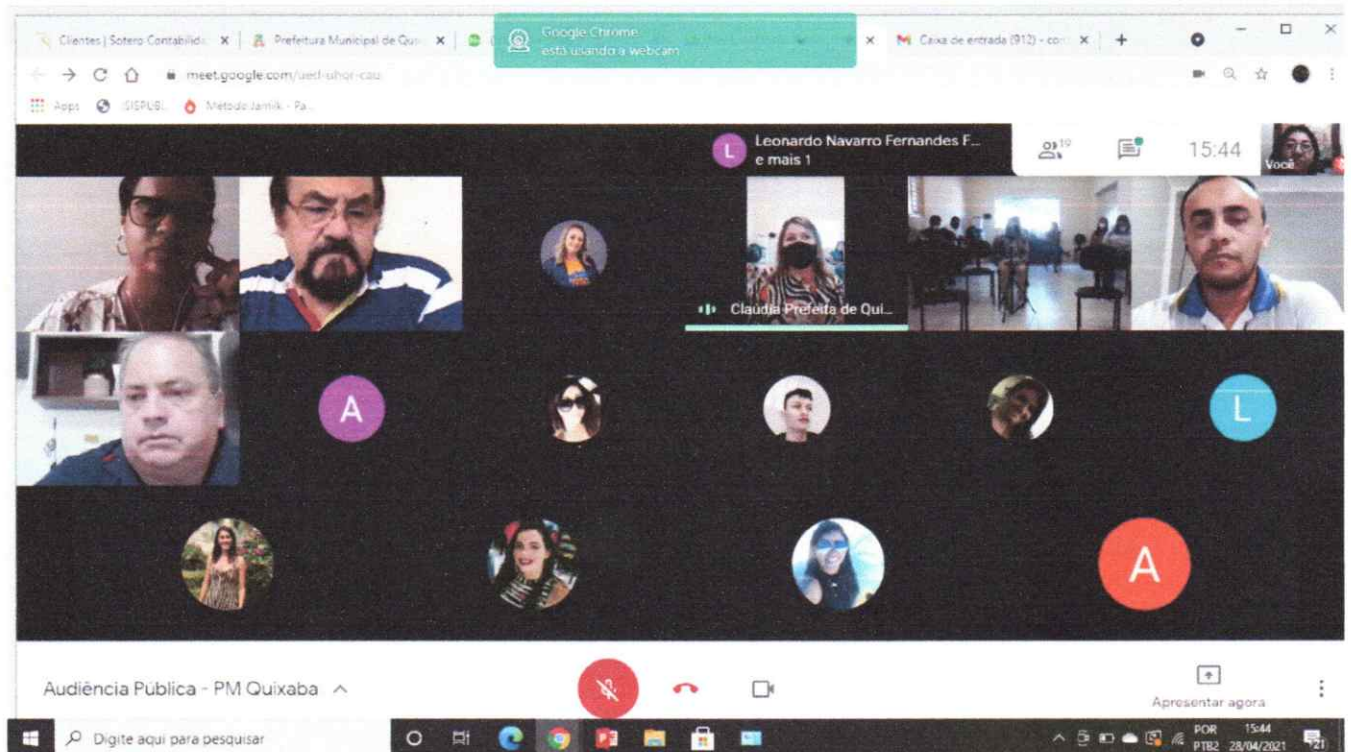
Clientes | Sotero Contabilida ×
Prefeitura Municipal de Qu ×
Google Chrome está usando a webcam
×
Caixa de entrada (912) - cor ×
+
meet.google.com/uef-uhor-cau
Apps SISPUBL Método Jamik - Pa...
L Leonardo Navarro Fernandes F... e mais 1
19
15:44
Você
Claudia Prefeita de Qui...
A
L
A
Audiência Pública - PM Quixaba
Apresentar agora
Digite aqui para pesquisar
POR PTB2 15:44 28/04/2021
21